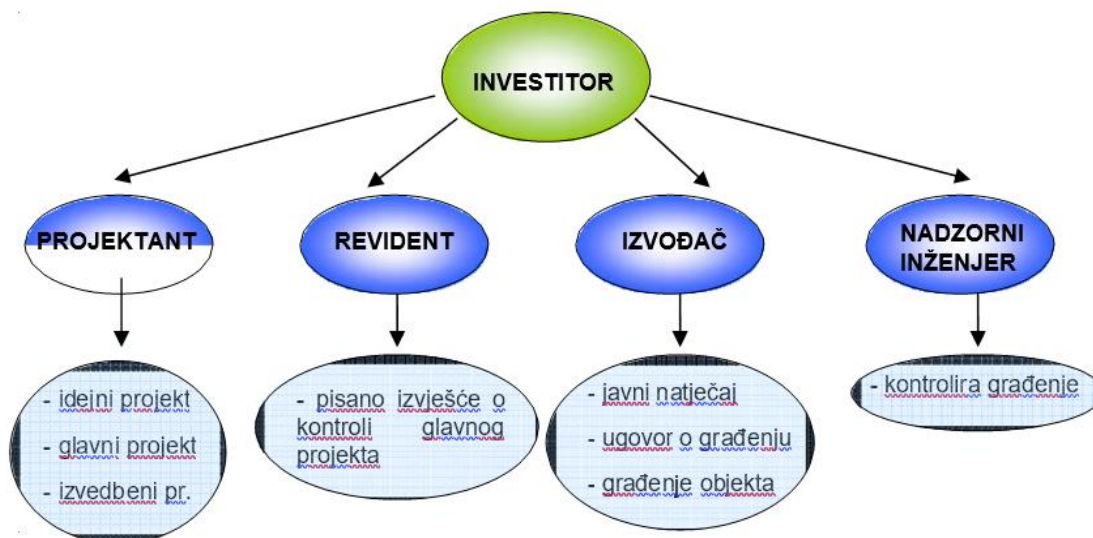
INVESTITOR

PROJEKTANT

- idejni projekt

- glavni projekt

- izvedbeni pr.

REVIDENT

- pisano izvješće o kontroli glavnog projekta

IZVOĐAČ

- javni natječaj

- ugovor o građenju

- građenje objekta

NADZORNI INŽENJER

- kontrolira građenje